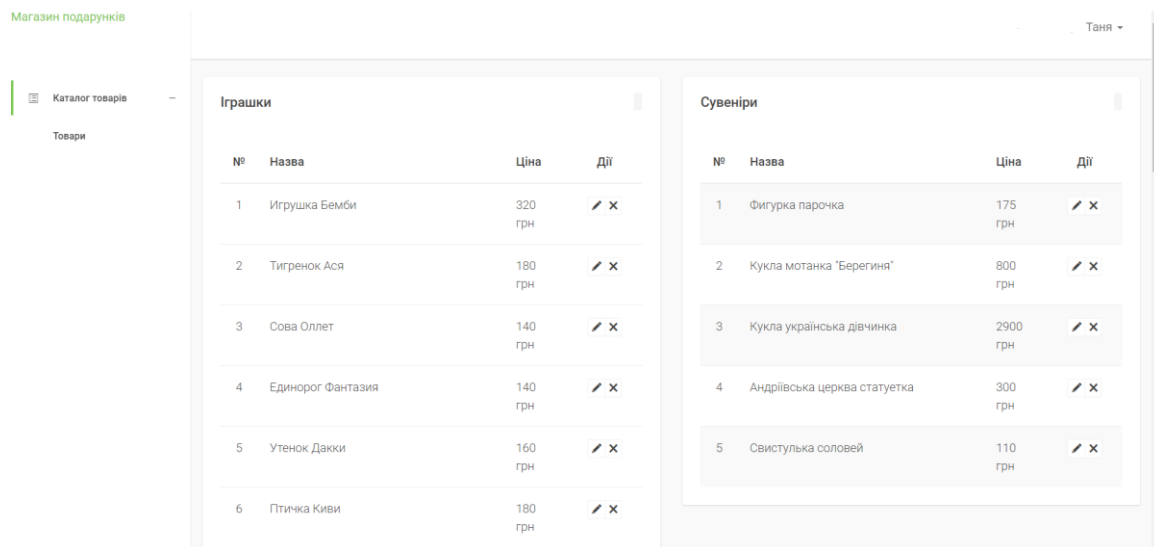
Магазин подарунків

Таня

Каталог товарів –

Товари

Іграшки

| № | Назва | Ціна | Дії |
|---|---|---|---|
| 1 | Игрушка Бемби | 320 грн | |
| 2 | Тигренок Ася | 180 грн | |
| 3 | Сова Оллет | 140 грн | |
| 4 | Единорог Фантазия | 140 грн | |
| 5 | Утенок Дакки | 160 грн | |
| 6 | Птичка Киви | 180 грн | |

Сувеніри

| № | Назва | Ціна | Дії |
|---|---|---|---|
| 1 | Фигурка парочка | 175 грн | |
| 2 | Кукла мотанка "Берегиня" | 800 грн | |
| 3 | Кукла українська дівчинка | 2900 грн | |
| 4 | Андріївська церква статуетка | 300 грн | |
| 5 | Свистулька соловей | 110 грн | |